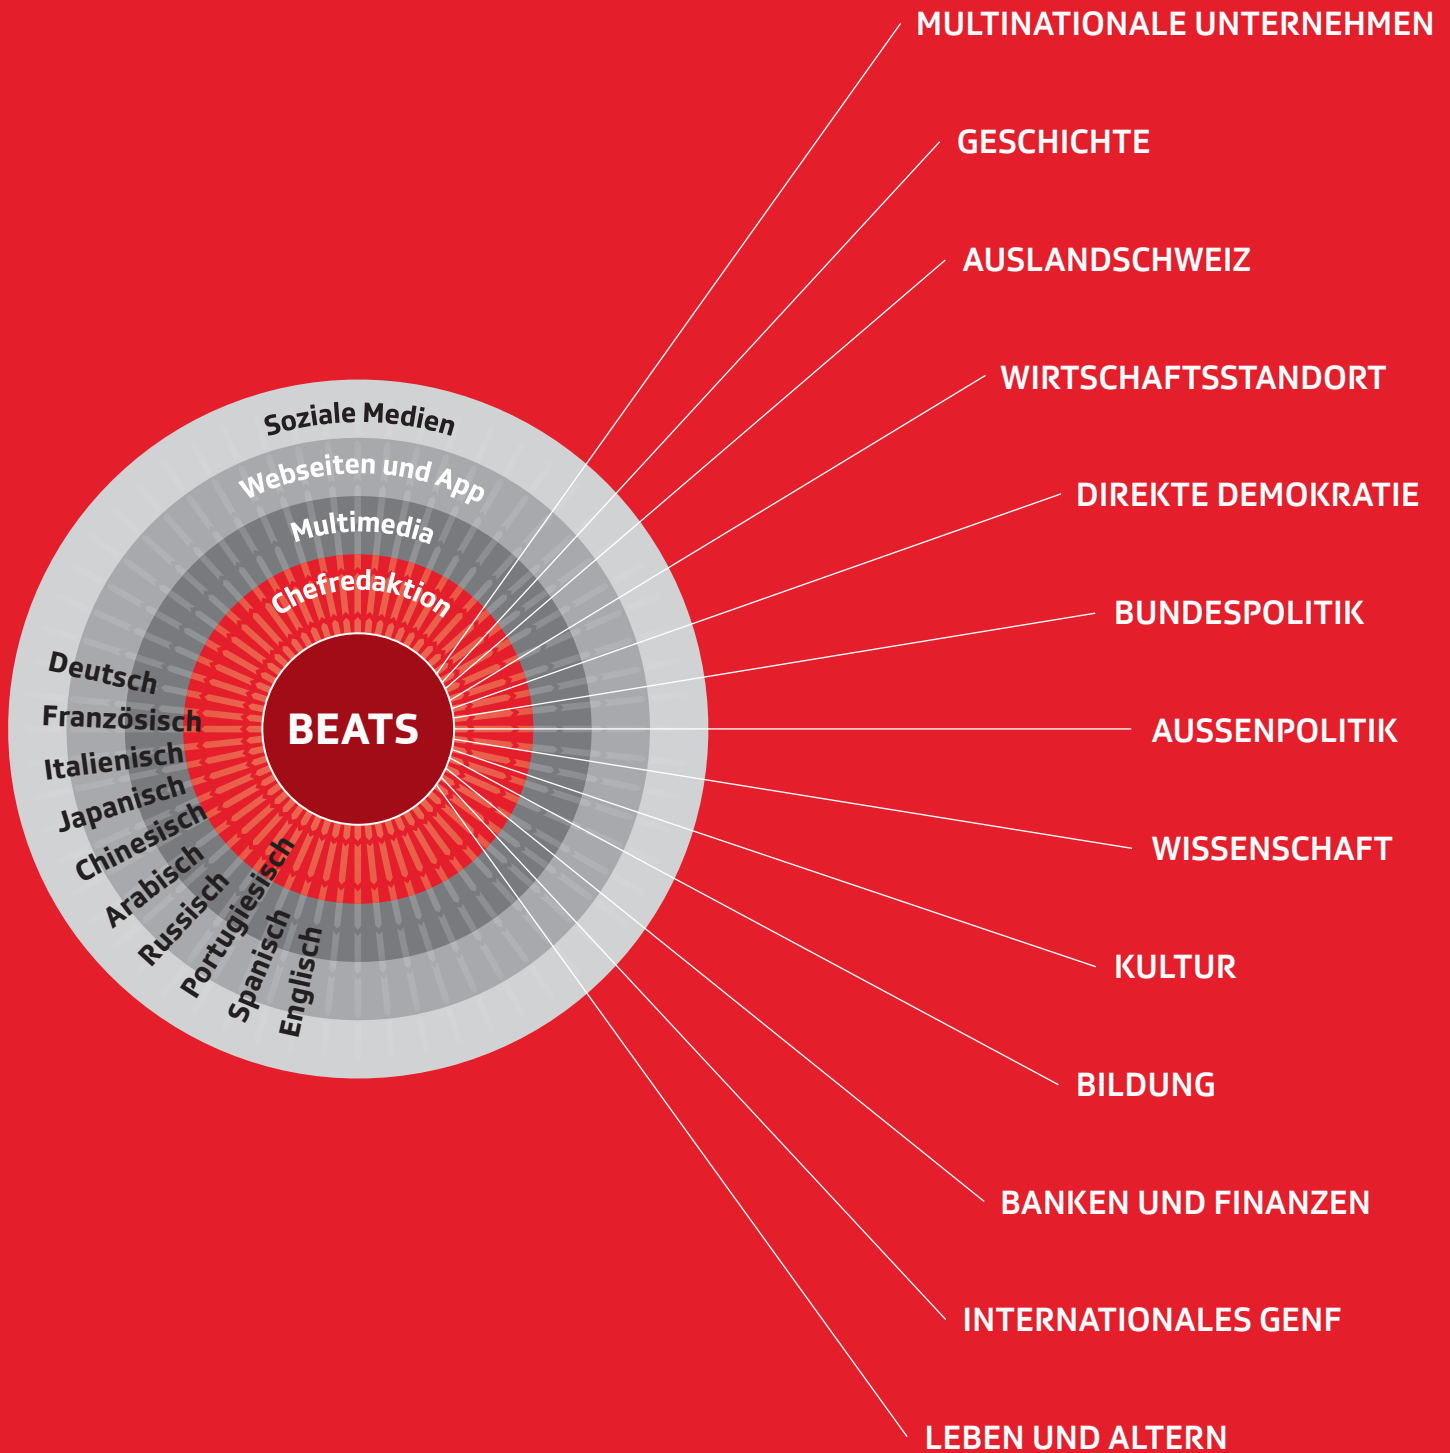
Soziale Medien

Webseiten und App

Multimedia

Chefredaktion

BEATS

Deutsch
Französisch
Italienisch
Japanisch
Chinesisch
Arabisch
Russisch
Portugiesisch
Spanisch
Englisch

MULTINATIONALE UNTERNEHMEN

GESCHICHTE

AUSLANDSCHWEIZ

WIRTSCHAFTSSTANDORT

DIREKTE DEMOKRATIE

BUNDESPOLITIK

AUSSENPOLITIK

WISSENSCHAFT

KULTUR

BILDUNG

BANKEN UND FINANZEN

INTERNATIONALES GENF

LEBEN UND ALTERN